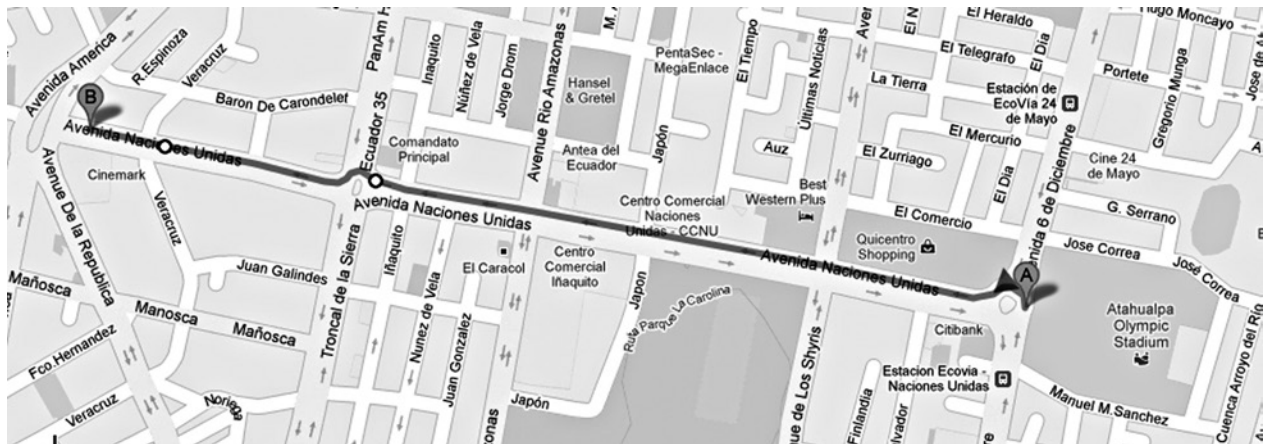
Avenida America
R.Espinoza
Veracruz
B
Baron De Carondelet
Avenida Naciones Unidas
Cinemark
Avenue De la Republica
Veracruz
Juan Galindes
Mañosca
Manosca
Mañosca
Fco.Hernandez
Veracruz
Noriega
PanAm
Ecuador 35
Troncal de la Sierra
Comandato Principal
Avenida Naciones Unidas
Iñaquito
Iñaquito
Nuñez de Vela
Nunez de Vela
Jorge Drom
Juan Gonzalez
Hansel & Gretel
Avenue Rio Amazonas
El Caracol
Antea del Ecuador
Centro Comercial Iñaquito
Japón
Japon
Japón
Ruta Parque La Carolina
PentaSec - MegaEnlace
El Tiempo
Ultimas Noticias
Centro Comercial Naciones Unidas - CCNU
Auz
Best Western Plus
Avenida Naciones Unidas
Avenue De Los Shyris
Finlandia
El Heraldo
El Telegrafo
La Tierra
El Dia
El Mercurio
El Zurriago
El Dia
El Comercio
Quicentro Shopping
Estación de EcoVía 24 de Mayo
Avenida 6 de Diciembre
Citibank
Estacion Ecovia - Naciones Unidas
A
Hugo Moncayo
Portete
Gregorio Munga
Jose de
Cine 24 de Mayo
G. Serrano
Jose Correa
José Correa
Atahualpa Olympic Stadium
Manuel M.Sanchez
Cuenca Arroyo del Rio